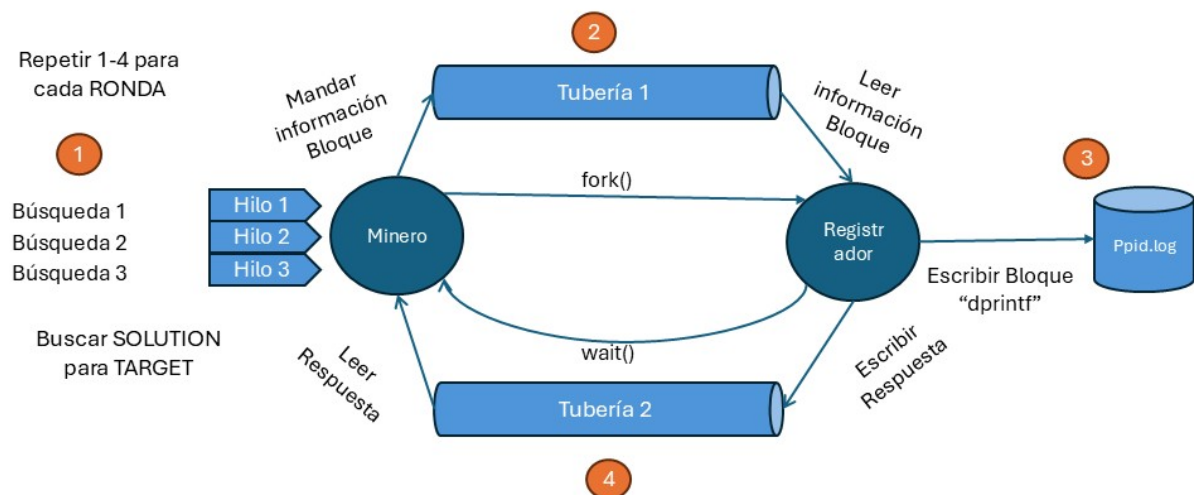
Repetir 1-4 para cada RONDA

1

Búsqueda 1
Búsqueda 2
Búsqueda 3

Hilo 1
Hilo 2
Hilo 3

Buscar SOLUTION para TARGET

Mandar información Bloque

2

Tubería 1

Leer información Bloque

fork()

Minero

Registr ador

3

Ppid.log

Escribir Bloque "dprintf"

wait()

Leer Respuesta

Escribir Respuesta

Tubería 2

4